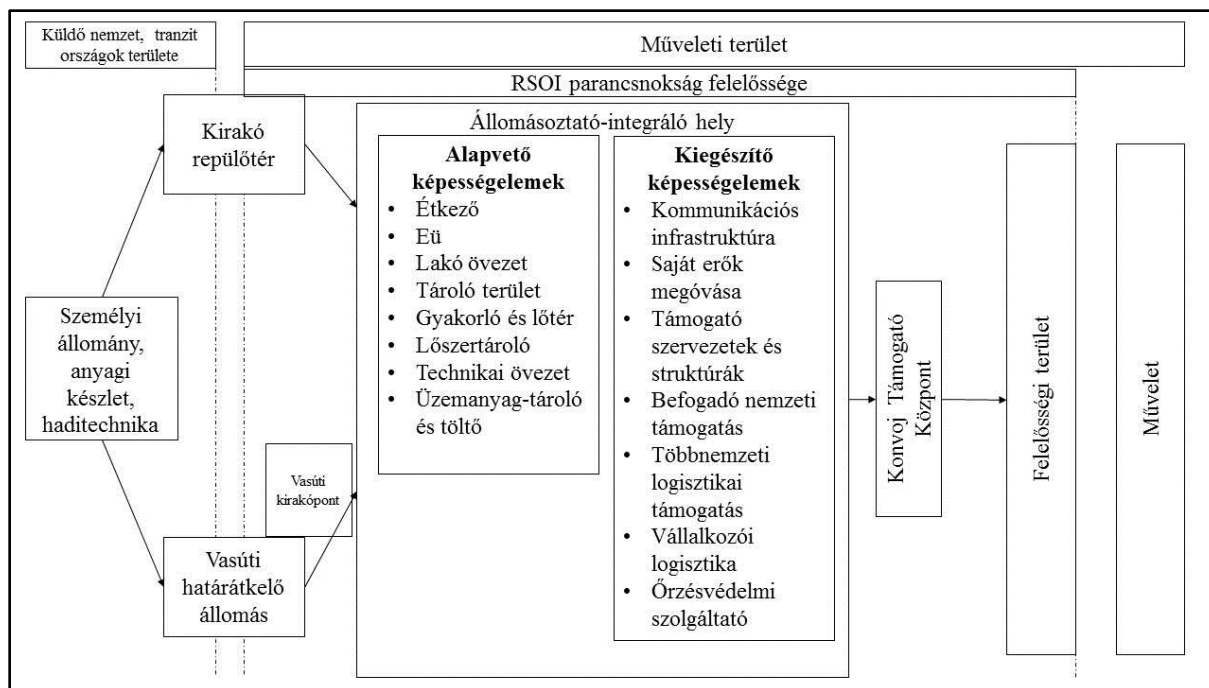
Küldő nemzet, tranzit országok területe

Műveleti terület

RSOI parancsnokság felelőssége

Kirakó repülőtér

Állomásoztató-integráló hely

**Alapvető képességelemek**
- Étkező
- Eü
- Lakó övezet
- Tároló terület
- Gyakorló és lőtér
- Lőszertároló
- Technikai övezet
- Üzemanyag-tároló és töltő

**Kiegészítő képességelemek**
- Kommunikációs infrastruktúra
- Saját erők megóvása
- Támogató szervezetek és struktúrák
- Befogadó nemzeti támogatás
- Többnemzeti logisztikai támogatás
- Vállalkozói logisztika
- Őrzésvédelmi szolgáltató

Személyi állomány, anyagi készlet, haditechnika

Vasúti kirakópont

Vasúti határátkelő állomás

Konvoj Támogató Központ

Felelősségi terület

Művelet